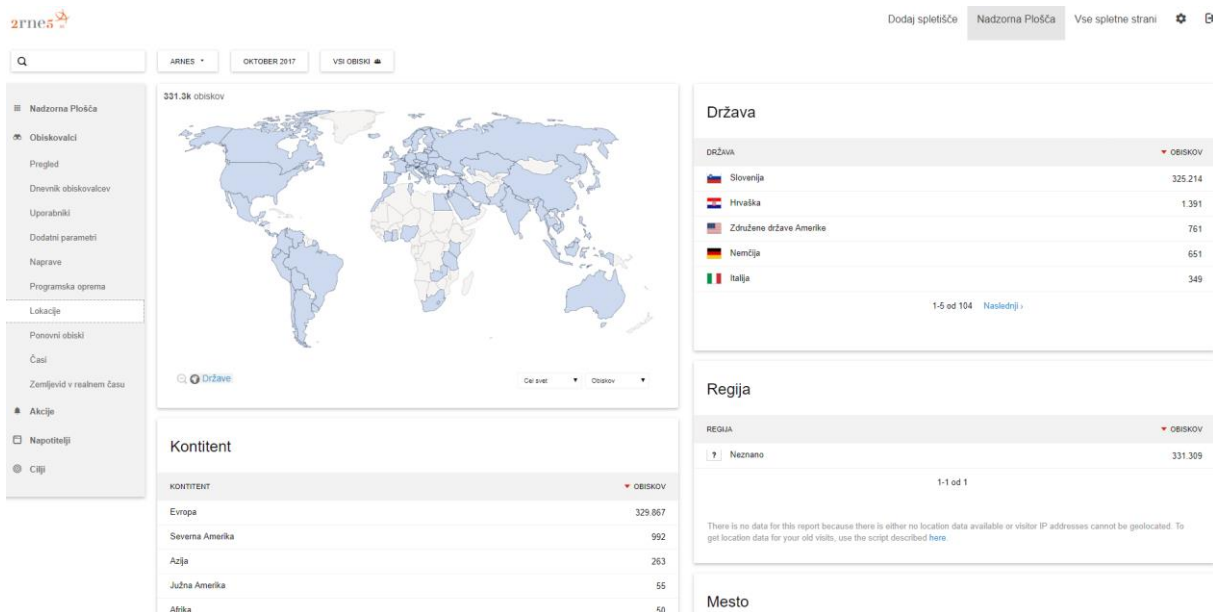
arnes

Dodaj spletišče Nadzorna Plošča Vse spletne strani

ARNES ▾ OKTOBER 2017 VSI OBISKI

Nadzorna Plošča
Obiskovalci
Pregled
Dnevnik obiskovalcev
Uporabniki
Dodatni parametri
Naprave
Programska oprema
Lokacije
Ponovni obiski
Časi
Zemljevid v realnem času
Akcije
Napotitelji
Cilji

331.3k obiskov

Države

Cel svet ▾ Obiskov ▾

Država

| DRŽAVA | ▾ OBISKOV |
|---|---|
| Slovenija | 325.214 |
| Hrvaška | 1.391 |
| Združene države Amerike | 761 |
| Nemčija | 651 |
| Italija | 349 |

1-5 od 104 Naslednji ›

Regija

| REGIJA | ▾ OBISKOV |
|---|---|
| ? Neznano | 331.309 |

1-1 od 1

There is no data for this report because there is either no location data available or visitor IP addresses cannot be geolocated. To get location data for your old visits, use the script described here.

Kontitent

| KONTITENT | ▾ OBISKOV |
|---|---|
| Evropa | 329.867 |
| Severna Amerika | 992 |
| Azija | 263 |
| Južna Amerika | 55 |
| Afrika | 50 |

Mesto